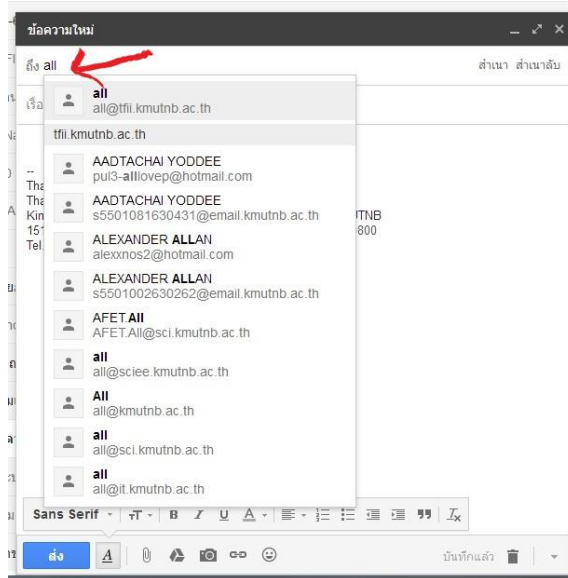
ข้อความใหม่

ถึง all

สำเนา สำเนาลับ

เรื่อ

all
all@tfii.kmutnb.ac.th

tfii.kmutnb.ac.th

AADTACHAI YODDEE
pul3-allovep@hotmail.com

AADTACHAI YODDEE
s5501081630431@email.kmutnb.ac.th

ALEXANDER ALLAN
alexxnos2@hotmail.com

ALEXANDER ALLAN
s5501002630262@email.kmutnb.ac.th

AFET.All
AFET.All@sci.kmutnb.ac.th

all
all@sciee.kmutnb.ac.th

All
all@kmutnb.ac.th

all
all@sci.kmutnb.ac.th

all
all@it.kmutnb.ac.th

--
Tha
Tha
Kin
151
Tel.

UTNB
800

Sans Serif

ส่ง

บันทึกแล้ว